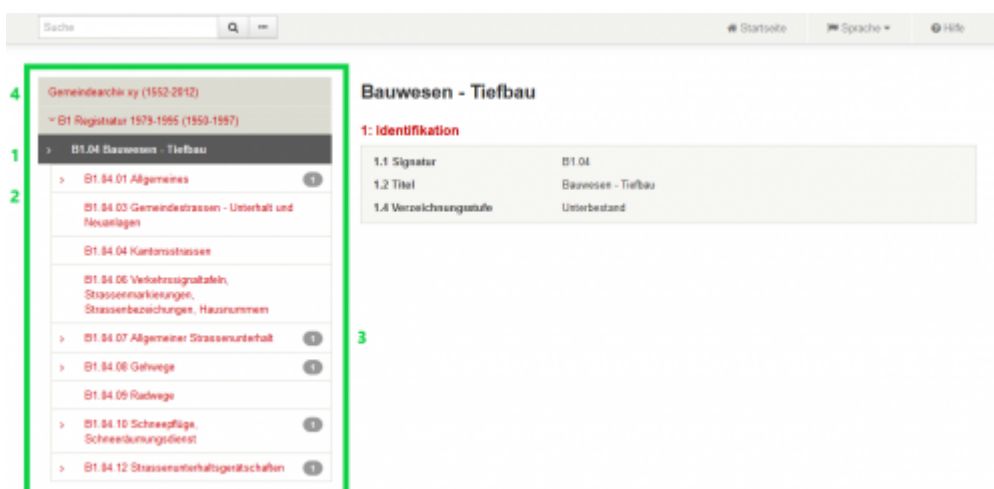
Suche

Startseite | Sprache | Hilfe

4 Gemeindearchiv xy (1552-2012)

B1 Registratur 1979-1995 (1950-1997)

1 B1.04 Bauwesen - Tiefbau

2 B1.04.01 Allgemeines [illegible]

B1.04.03 Gemeindestrassen - Unterhalt und Neuanlagen

B1.04.04 Kantonsstrassen

B1.04.06 Verkehrssignaltafeln, Strassenmarkierungen, Strassenbezeichnungen, Hausnummern

B1.04.07 Allgemeiner Strassenunterhalt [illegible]

B1.04.08 Gehwege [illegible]

B1.04.09 Radwege

B1.04.10 Schneepflüge, Schneeräumungsdienst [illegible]

B1.04.12 Strassenunterhaltsgerätschaften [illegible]

3

Bauwesen - Tiefbau

1: Identifikation

| | |
|---|---|
| 1.1 Signatur | B1.04 |
| 1.2 Titel | Bauwesen - Tiefbau |
| 1.4 Verzeichnungsstufe | Unterbestand |